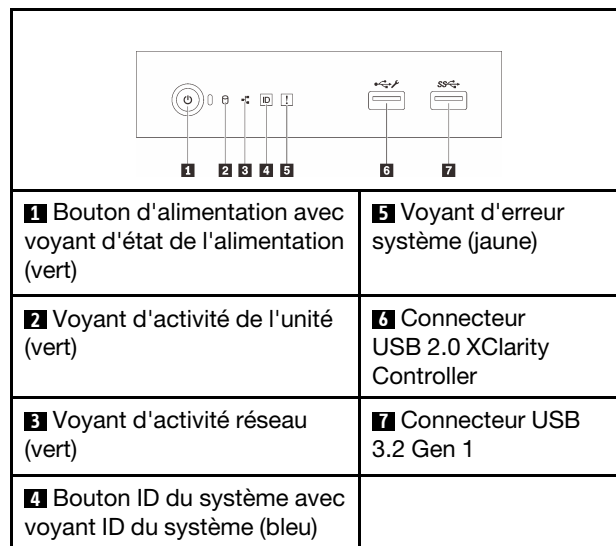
ID !

1 2 3 4 5 6 7

| | |
|---|---|
| **1** Bouton d'alimentation avec voyant d'état de l'alimentation (vert) | **5** Voyant d'erreur système (jaune) |
| **2** Voyant d'activité de l'unité (vert) | **6** Connecteur USB 2.0 XClarity Controller |
| **3** Voyant d'activité réseau (vert) | **7** Connecteur USB 3.2 Gen 1 |
| **4** Bouton ID du système avec voyant ID du système (bleu) | |